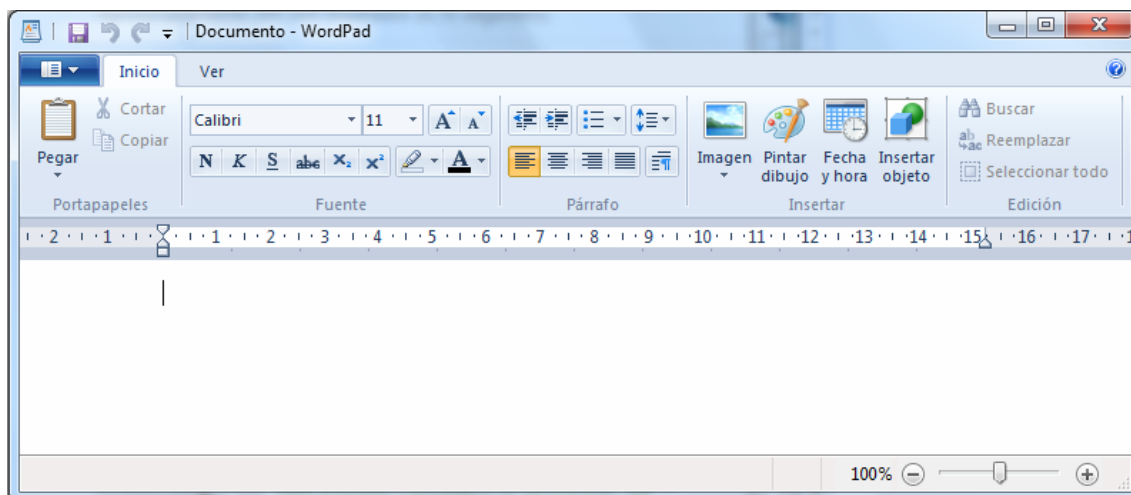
Documento - WordPad

Inicio
Ver

Cortar
Copiar
Pegar
Portapapeles

Calibri
11
N K S abc $x_2$ $x^2$
Fuente

Párrafo

Imagen
Pintar dibujo
Fecha y hora
Insertar objeto
Insertar

Buscar
Reemplazar
Seleccionar todo
Edición

2 1 1 2 3 4 5 6 7 8 9 10 11 12 13 14 15 16 17

100%